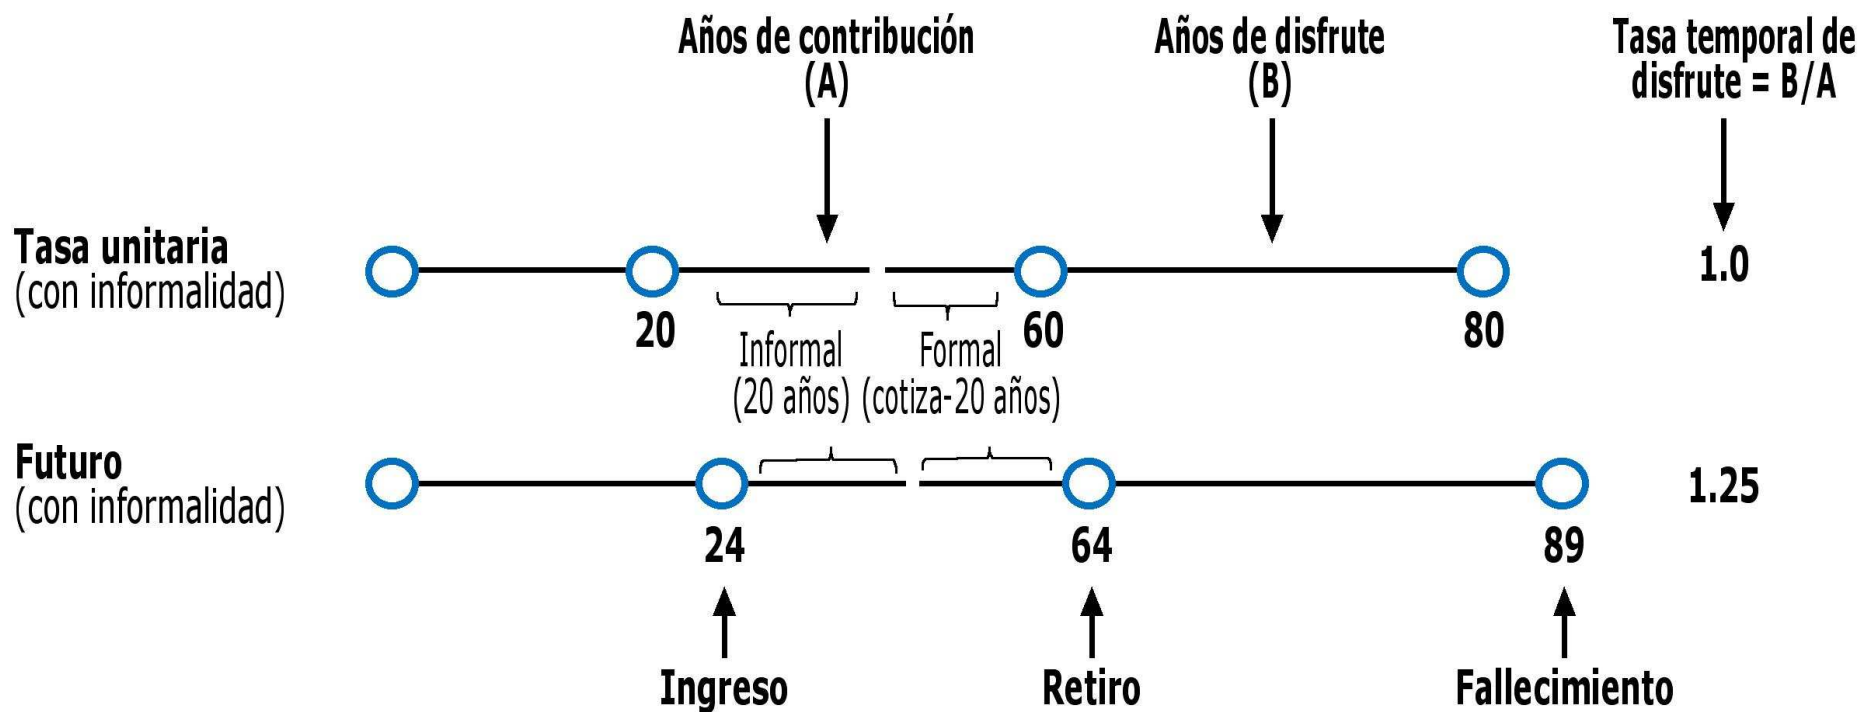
Años de contribución (A)

Años de disfrute (B)

Tasa temporal de disfrute = B/A

Tasa unitaria
(con informalidad)

20

Informal
(20 años)

Formal
(cotiza-20 años)

60

80

1.0

Futuro
(con informalidad)

24

64

89

1.25

Ingreso

Retiro

Fallecimiento